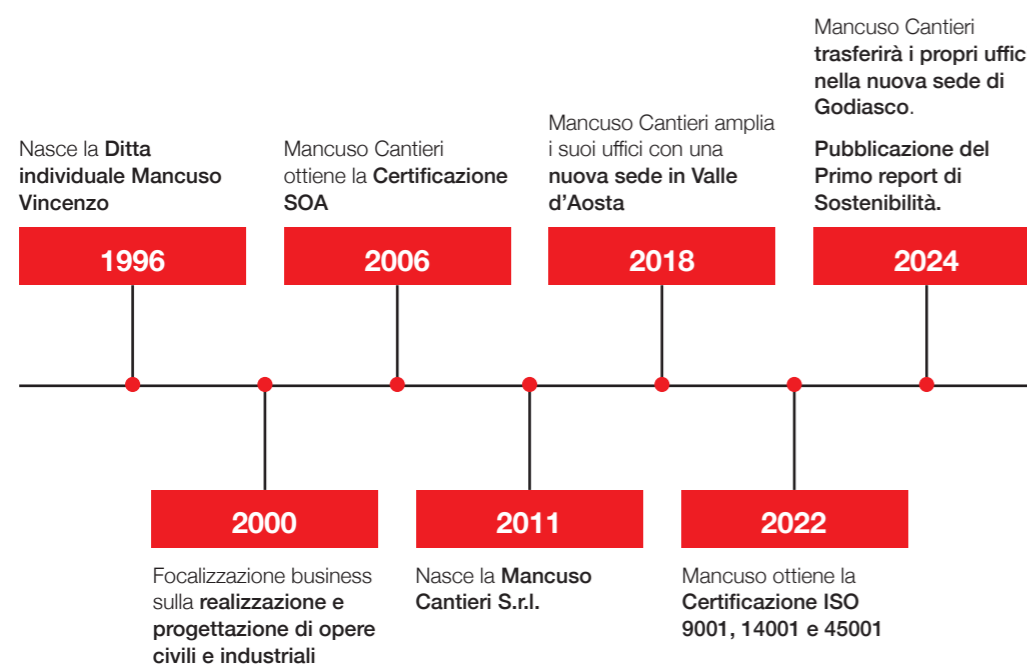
Nasce la Ditta individuale Mancuso Vincenzo

1996

Mancuso Cantieri ottiene la Certificazione SOA

2006

Mancuso Cantieri amplia i suoi uffici con una nuova sede in Valle d'Aosta

2018

Mancuso Cantieri trasferirà i propri uffic nella nuova sede di Godiasco.

Pubblicazione del Primo report di Sostenibilità.

2024

2000

Focalizzazione business sulla realizzazione e progettazione di opere civili e industriali

2011

Nasce la Mancuso Cantieri S.r.l.

2022

Mancuso ottiene la Certificazione ISO 9001, 14001 e 45001